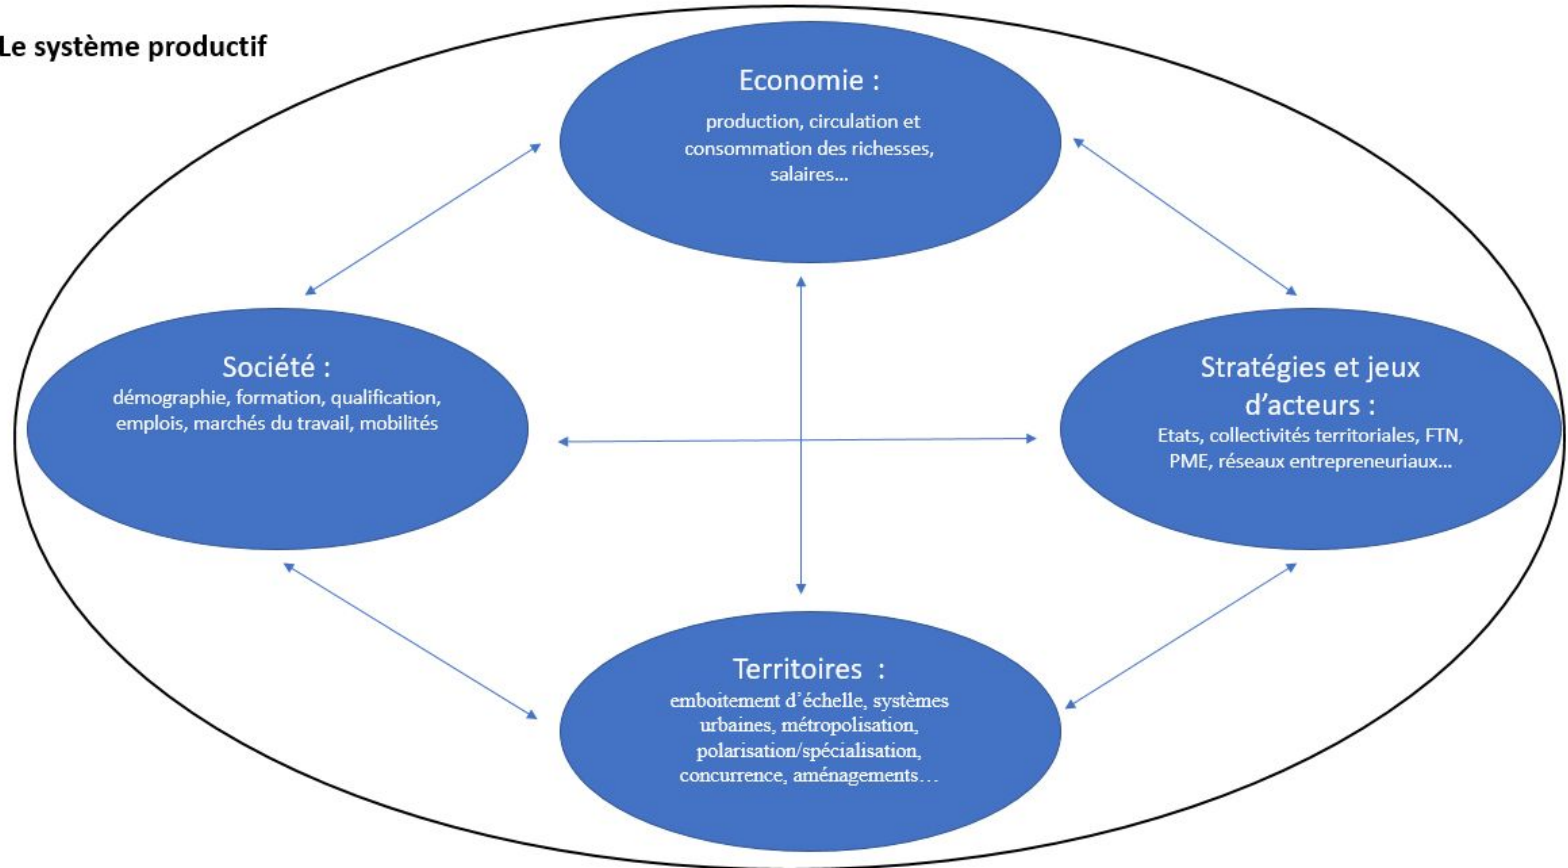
Le système productif

Economie :
production, circulation et consommation des richesses, salaires…

Société :
démographie, formation, qualification, emplois, marchés du travail, mobilités

Stratégies et jeux d'acteurs :
Etats, collectivités territoriales, FTN, PME, réseaux entrepreneuriaux…

Territoires :
emboitement d'échelle, systèmes urbaines, métropolisation, polarisation/spécialisation, concurrence, aménagements…